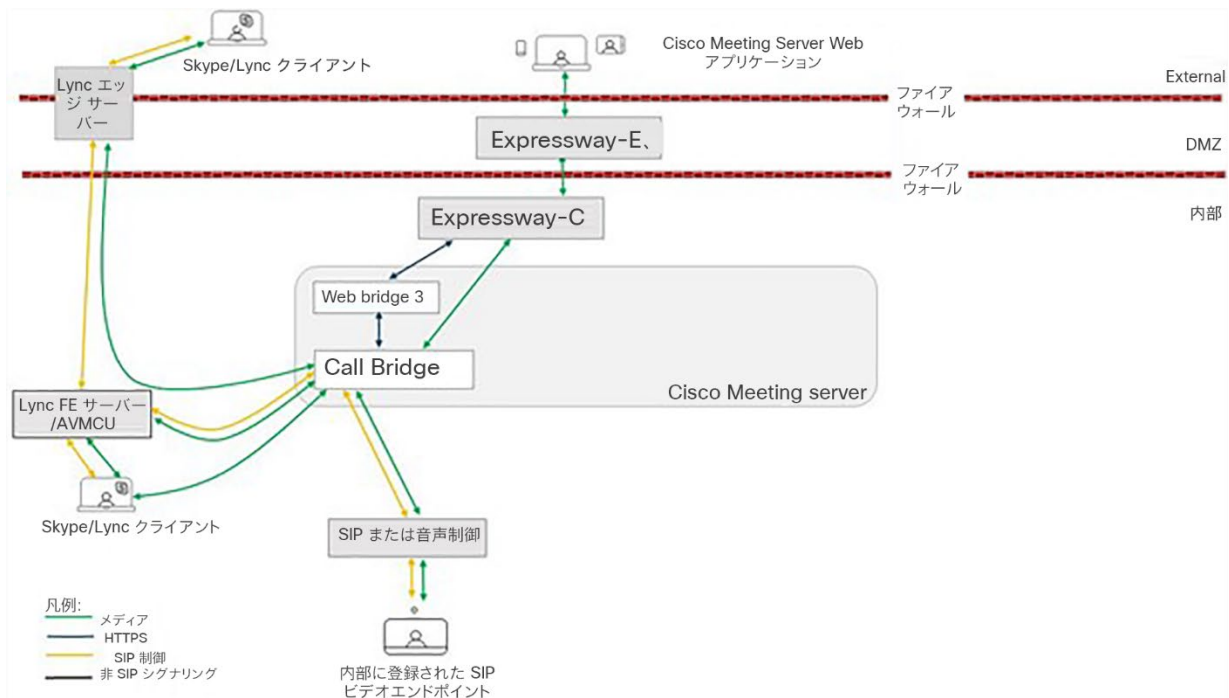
Skype/Lync クライアント

Lync エッジ サーバー

Cisco Meeting Server Web アプリケーション

External

ファイア ウォール

Expressway-E、

DMZ

ファイア ウォール

Expressway-C

内部

Web bridge 3

Call Bridge

Cisco Meeting server

Lync FE サーバー /AVMCU

Skype/Lync クライアント

SIP または音声制御

凡例:
メディア
HTTPS
SIP 制御
非 SIP シグナリング

内部に登録された SIP ビデオエンドポイント